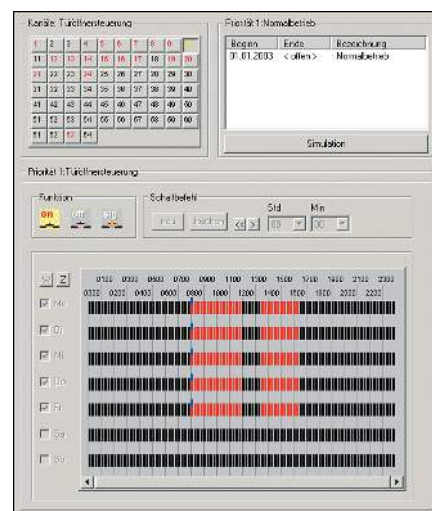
Kanäle: Türöffnersteuerung

| 1 | 2 | 3 | 4 | 5 | 6 | 7 | 8 | 9 | |
|---|---|---|---|---|---|---|---|---|---|
| 11 | 12 | 13 | 14 | 15 | 16 | 17 | 18 | 19 | 20 |
| 21 | 22 | 23 | 24 | 25 | 26 | 27 | 28 | 29 | 30 |
| 31 | 32 | 33 | 34 | 35 | 36 | 37 | 38 | 39 | 40 |
| 41 | 42 | 43 | 44 | 45 | 46 | 47 | 48 | 49 | 50 |
| 51 | 52 | 53 | 54 | 55 | 56 | 57 | 58 | 59 | 60 |
| 61 | 62 | 63 | 64 | | | | | | |

Priorität 1: Normalbetrieb

| Beginn | Ende | Bezeichnung |
|---|---|---|
| 01.01.2003 | < offen > | Normalbetrieb |

Simulation

Priorität 1: Türöffnersteuerung

Funktion

ON OFF SIG

Schaltbefehl

Neu Löschen

Std Min

00 00

S Z

0100 0300 0500 0700 0900 1100 1300 1500 1700 1900 2100 2300
0000 0200 0400 0600 0800 1000 1200 1400 1600 1800 2000 2200

Mo
Di
Mi
Do
Fr
Sa
So